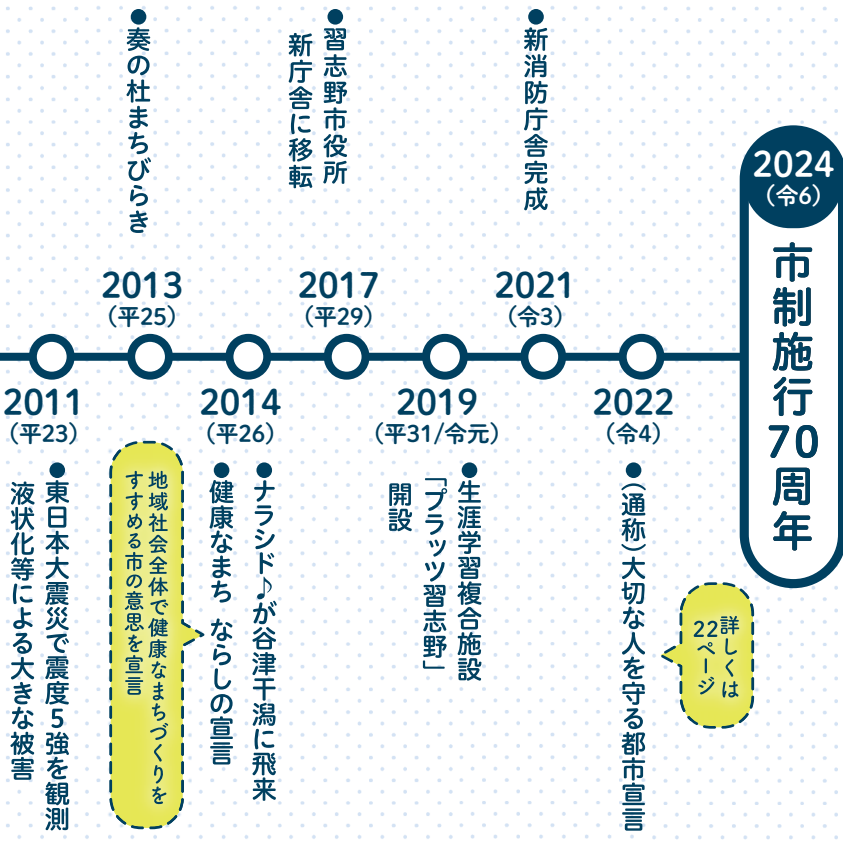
●奏の杜まちびらき

●習志野市役所
新庁舎に移転

●新消防庁舎完成

2024
(令6)
市制施行70周年

2013
(平25)

2017
(平29)

2021
(令3)

2011
(平23)
●東日本大震災で震度5強を観測
液状化等による大きな被害

地域社会全体で健康なまちづくりを
すすめる市の意思を宣言

2014
(平26)
●健康なまち　ならしの宣言
●ナラシド♪が谷津干潟に飛来

2019
(平31/令元)
●生涯学習複合施設
「プラッツ習志野」
開設

2022
(令4)
●(通称)大切な人を守る都市宣言

詳しくは
22ページ